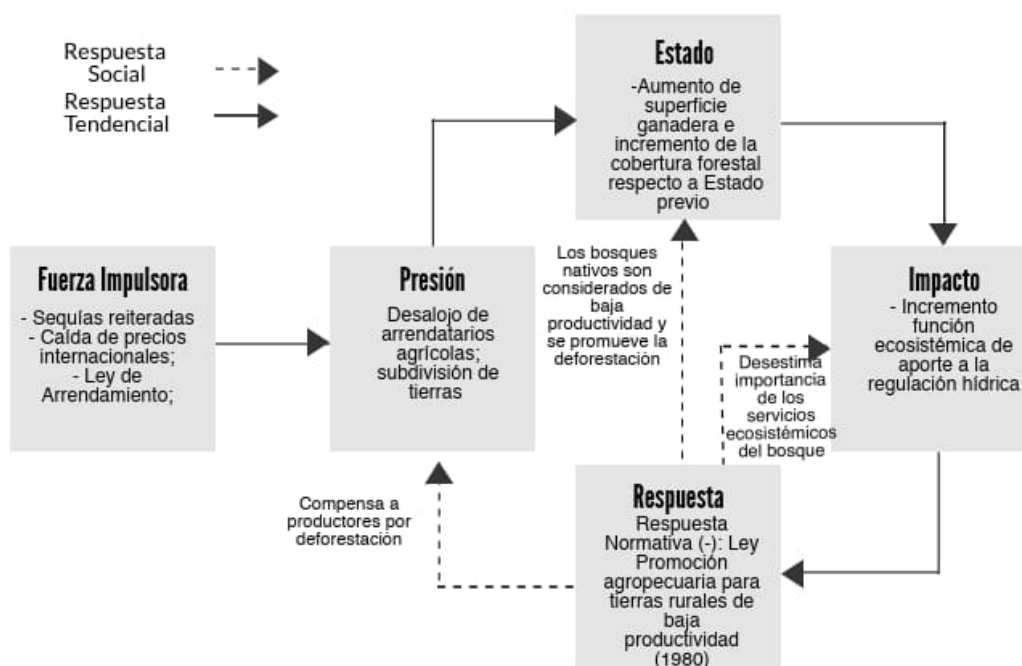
Respuesta Social

Respuesta Tendencial

Estado
-Aumento de superficie ganadera e incremento de la cobertura forestal respecto a Estado previo

Fuerza Impulsora
- Sequías reiteradas
- Caída de precios internacionales;
- Ley de Arrendamiento;

Presión
Desalojo de arrendatarios agrícolas; subdivisión de tierras

Los bosques nativos son considerados de baja productividad y se promueve la deforestación

Impacto
- Incremento función ecosistémica de aporte a la regulación hídrica

Desestima importancia de los servicios ecosistémicos del bosque

Compensa a productores por deforestación

Respuesta
Respuesta Normativa (-): Ley Promoción agropecuaria para tierras rurales de baja productividad (1980)